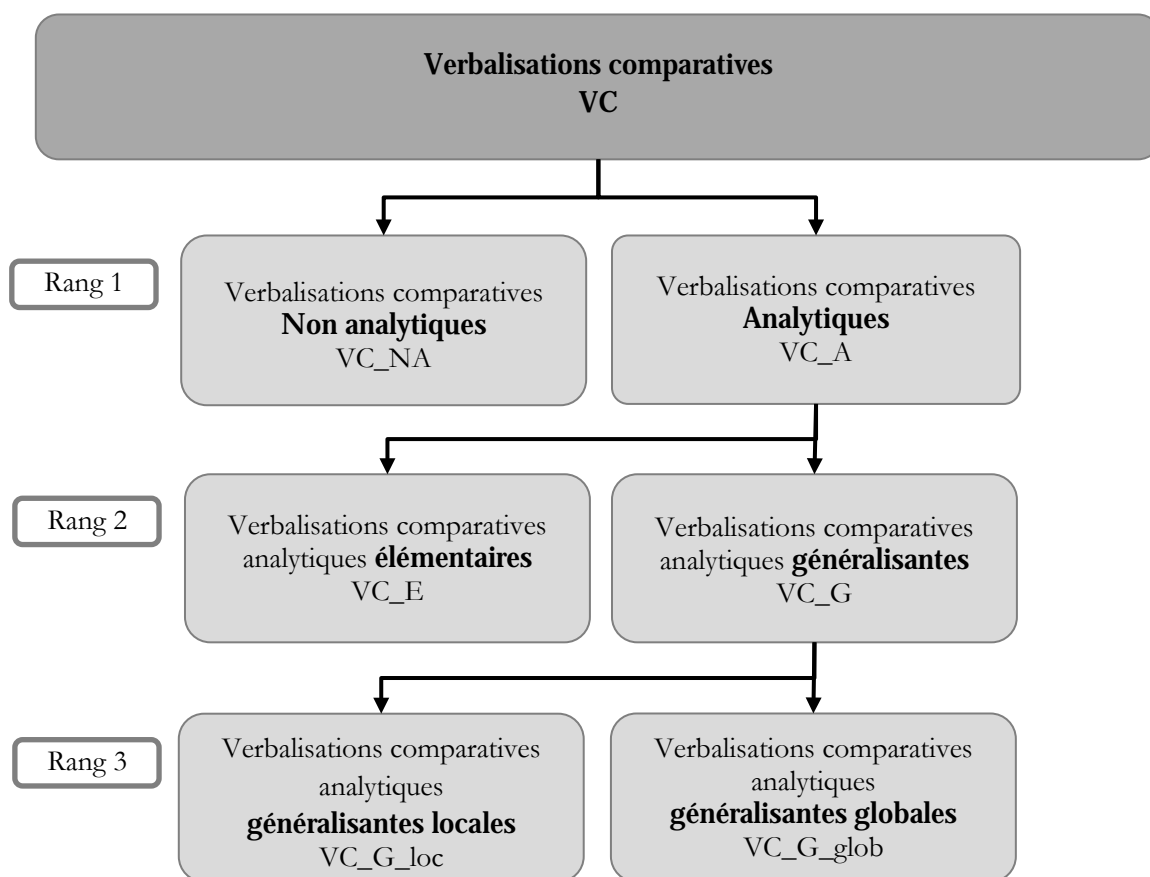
Verbalisations comparatives
VC

Rang 1

Verbalisations comparatives
Non analytiques
VC_NA

Verbalisations comparatives
Analytiques
VC_A

Rang 2

Verbalisations comparatives analytiques élémentaires
VC_E

Verbalisations comparatives analytiques généralisantes
VC_G

Rang 3

Verbalisations comparatives analytiques
généralisantes locales
VC_G_loc

Verbalisations comparatives analytiques
généralisantes globales
VC_G_glob